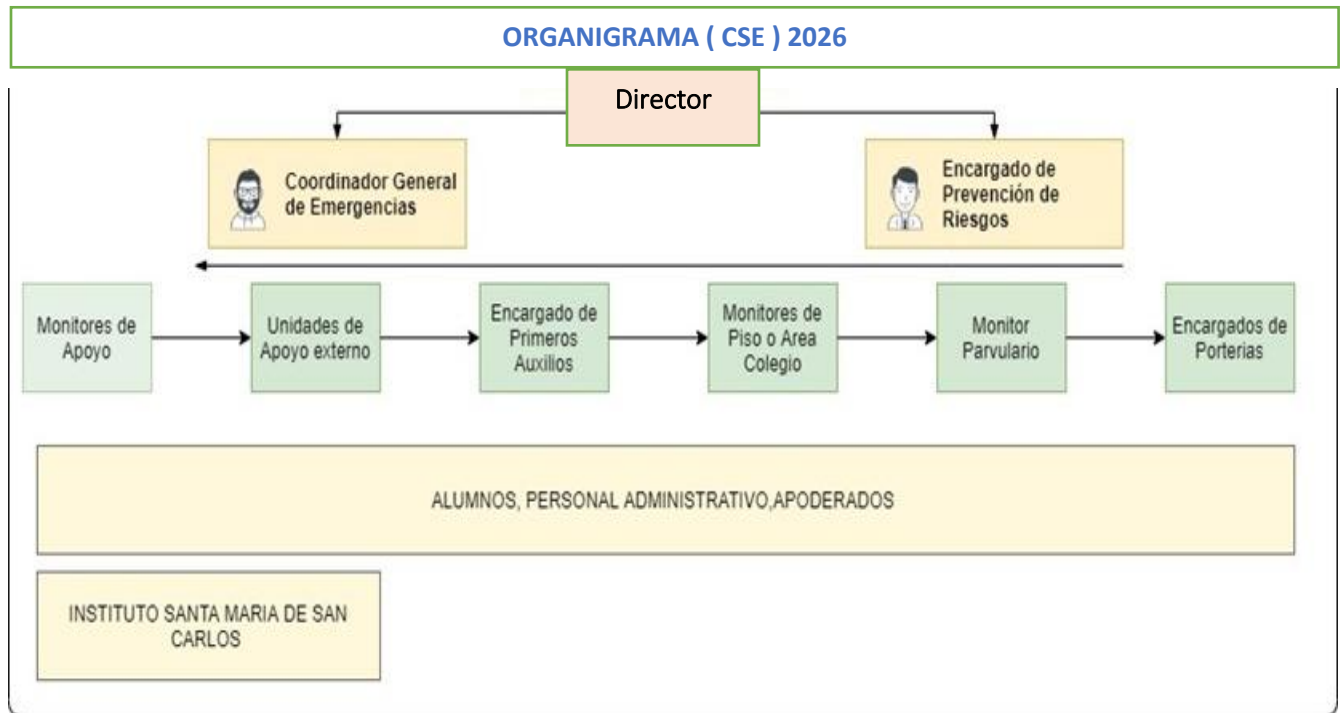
ORGANIGRAMA ( CSE ) 2026

Director

Coordinador General de Emergencias

Encargado de Prevención de Riesgos

Monitores de Apoyo

Unidades de Apoyo externo

Encargado de Primeros Auxilios

Monitores de Piso o Area Colegio

Monitor Parvulario

Encargados de Porterias

ALUMNOS, PERSONAL ADMINISTRATIVO,APODERADOS

INSTITUTO SANTA MARIA DE SAN CARLOS